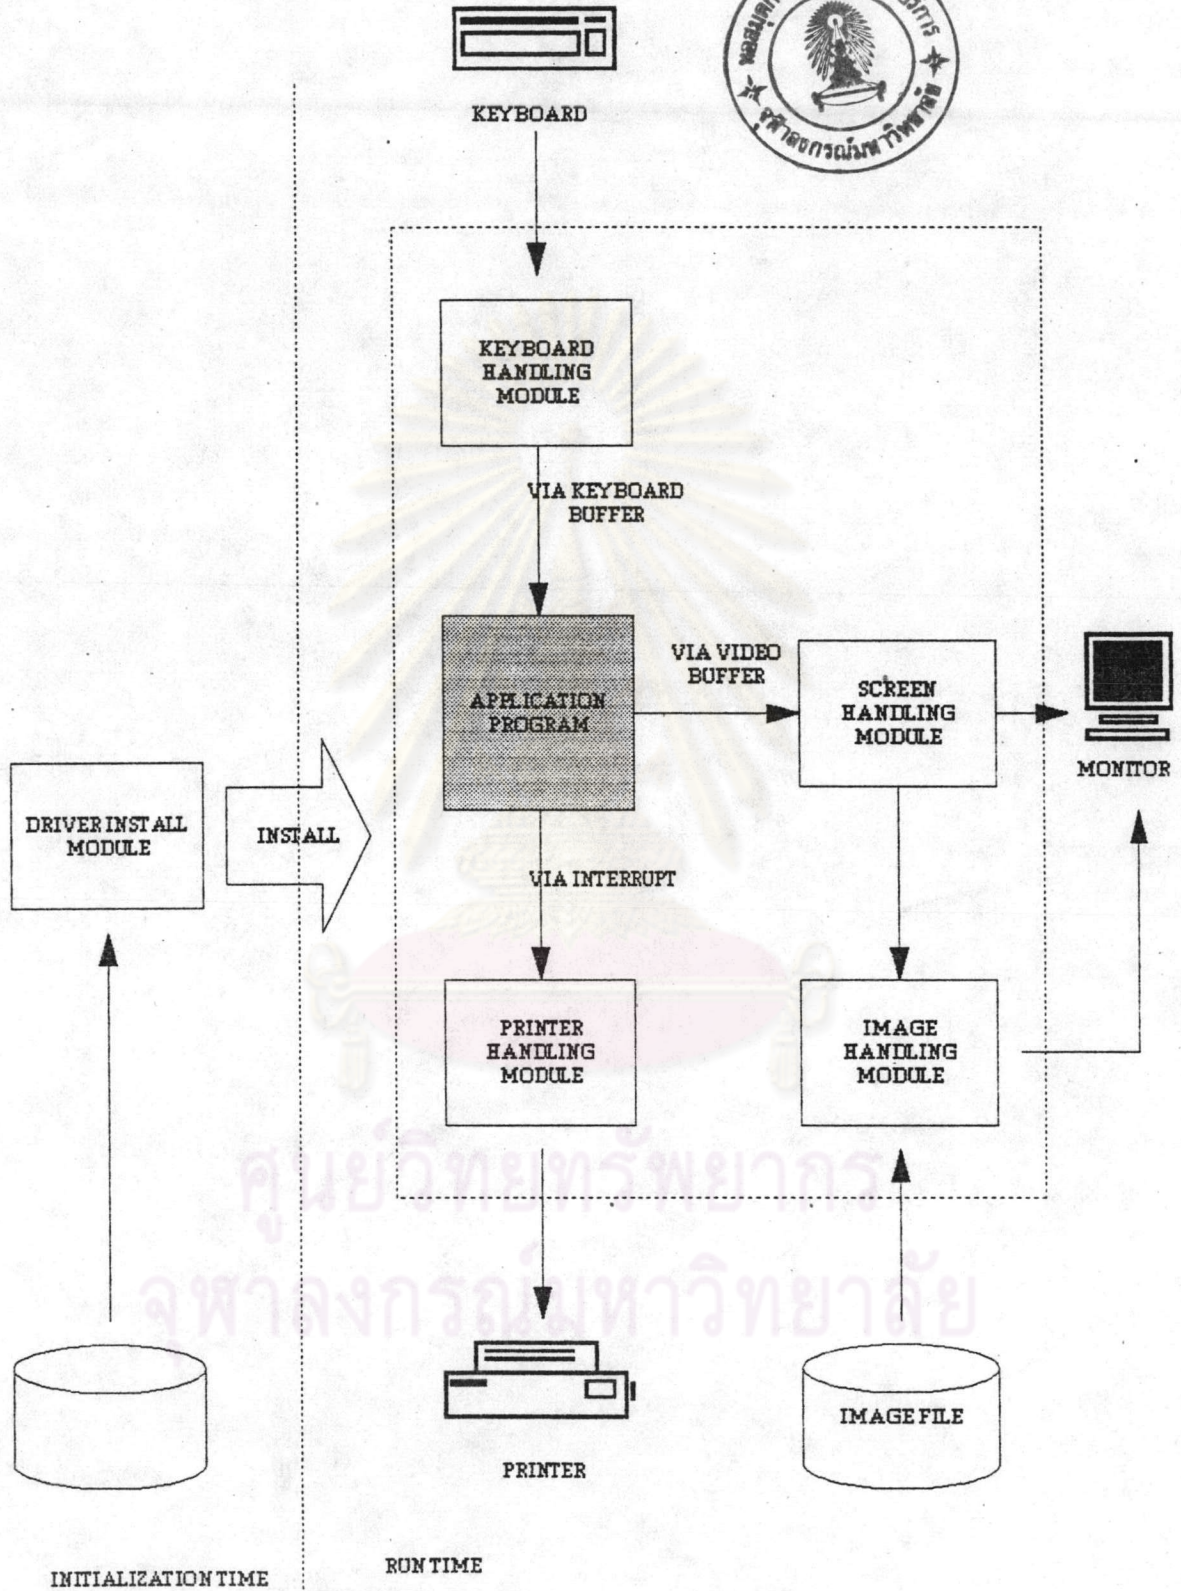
KEYBOARD

KEYBOARD HANDLING MODULE

VIA KEYBOARD BUFFER

APPLICATION PROGRAM

VIA VIDEO BUFFER

SCREEN HANDLING MODULE

MONITOR

DRIVER INSTALL MODULE

INSTALL

VIA INTERRUPT

PRINTER HANDLING MODULE

IMAGE HANDLING MODULE

IMAGE FILE

PRINTER

INITIALIZATION TIME

RUN TIME

ศูนย์วิทยทรัพยากร
จุฬาลงกรณ์มหาวิทยาลัย

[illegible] จุฬาลงกรณ์มหาวิทยาลัย